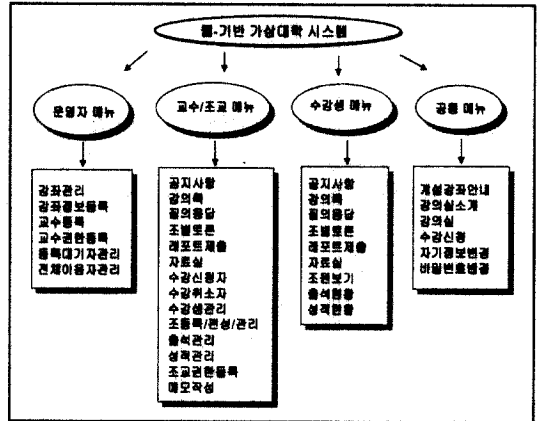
웹-기반 가상대학 시스템

운영자 메뉴

강좌관리
강좌정보등록
교수등록
교수권한등록
등록대기자관리
전체이용자관리

교수/조교 메뉴

공지사항
강의록
질의응답
조별토론
레포트제출
자료실
수강신청자
수강취소자
수강생관리
조등록/편성/관리
출석관리
성적관리
조교권한등록
메모작성

수강생 메뉴

공지사항
강의록
질의응답
조별토론
레포트제출
자료실
조편보기
출석현황
성적현황

공용 메뉴

개설강좌안내
강의실소개
강의실
수강신청
자기정보변경
비밀번호변경